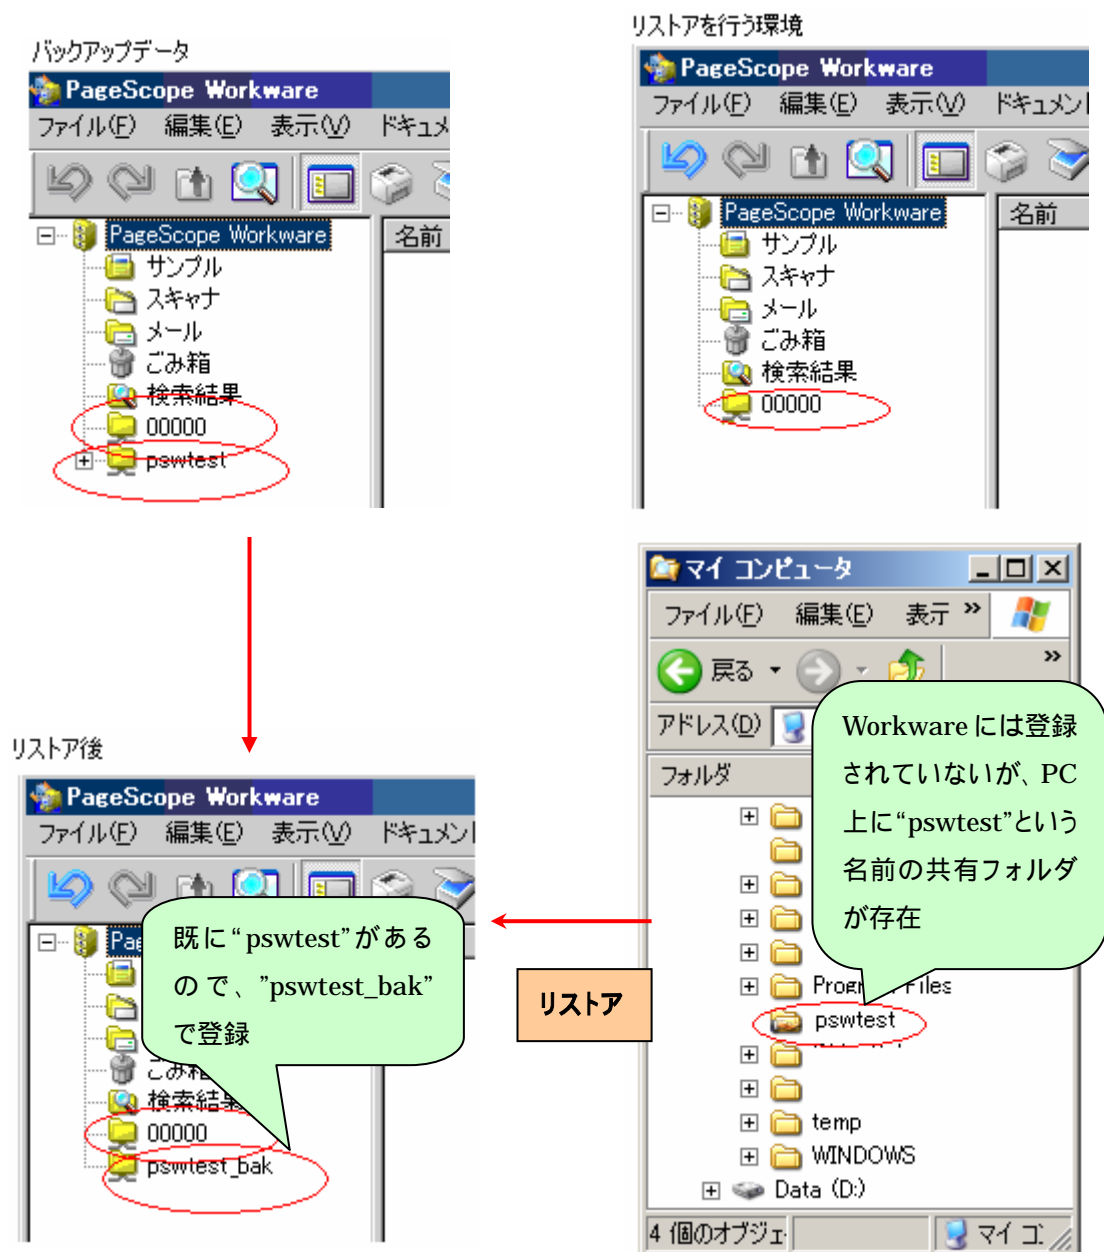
バックアップデータ

PageScope Workware
ファイル(F) 編集(E) 表示(V) ドキュメ
PageScope Workware
名前
サンプル
スキャナ
メール
ごみ箱
検索結果
00000
pswtest

リストアを行う環境

PageScope Workware
ファイル(F) 編集(E) 表示(V) ドキュメン
PageScope Workware
名前
サンプル
スキャナ
メール
ごみ箱
検索結果
00000

マイ コンピュータ
ファイル(F) 編集(E) 表示 »
戻る
»
アドレス(D)
フォルダ
Workware には登録されていないが、PC 上に“pswtest”という名前の共有フォルダが存在
Progr Files
pswtest
temp
WINDOWS
Data (D:)
4 個のオブジェ
マイ コ

リストア後

PageScope Workware
ファイル(F) 編集(E) 表示(V) ドキュメン
Pa
既に“pswtest”があるので、”pswtest_bak”で登録
ごみ箱
検索結果
00000
pswtest_bak

リストア